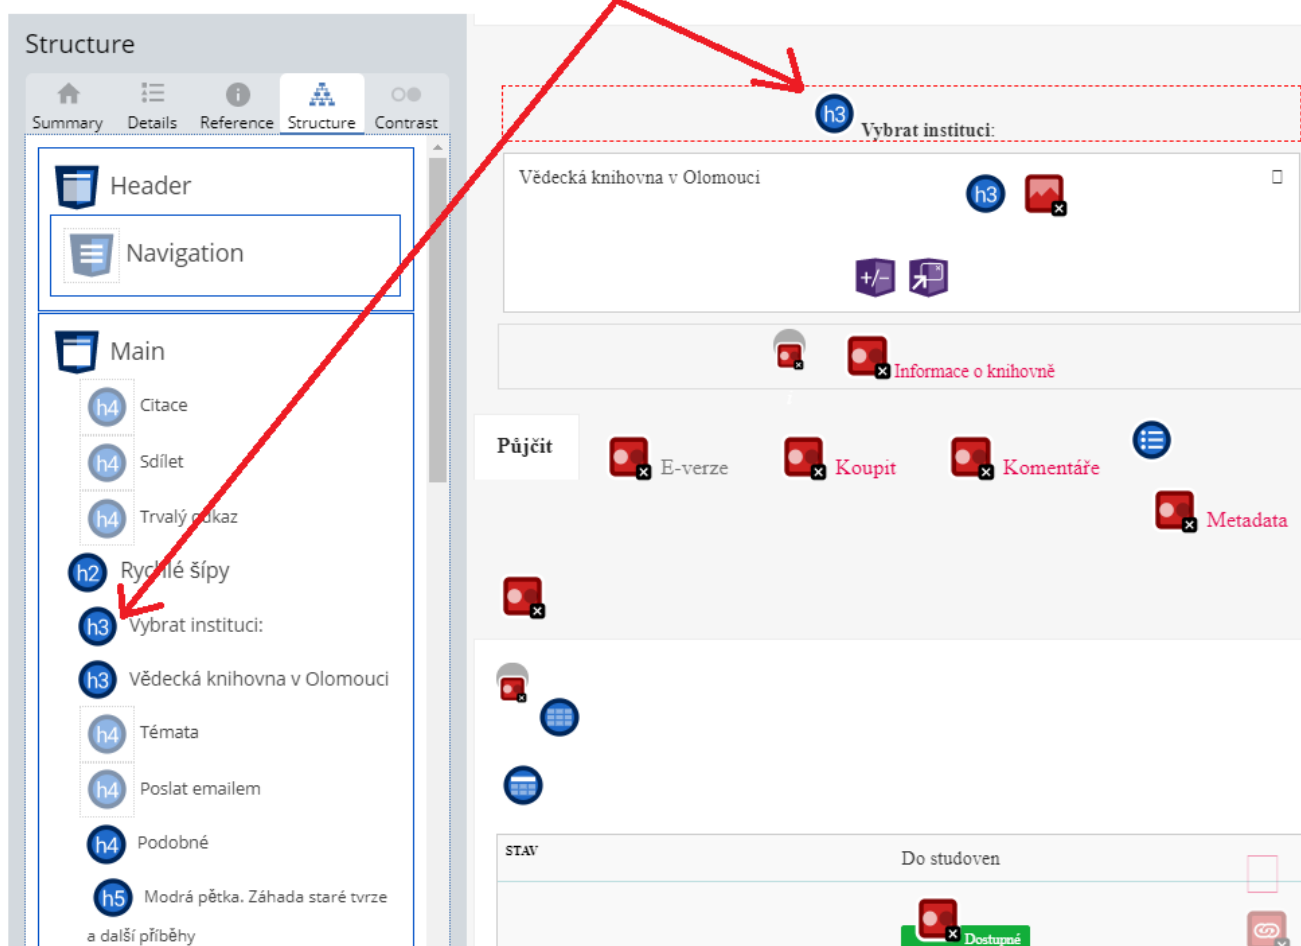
Structure

Summary Details Reference Structure Contrast

Header

Navigation

Main

h4 Citace

h4 Sdílet

h4 Trvalý odkaz

h2 Rychlé šípy

h3 Vybrat instituci:

h3 Vědecká knihovna v Olomouci

h4 Témata

h4 Poslat emailem

h4 Podobné

h5 Modrá pětka. Záhada staré tvrze a další příběhy

h3 Vybrat instituci:

Vědecká knihovna v Olomouci

h3

+/-

Informace o knihovně

Půjčit

E-verze

Koupit

Komentáře

Metadata

STAV

Do studoven

Dostupné